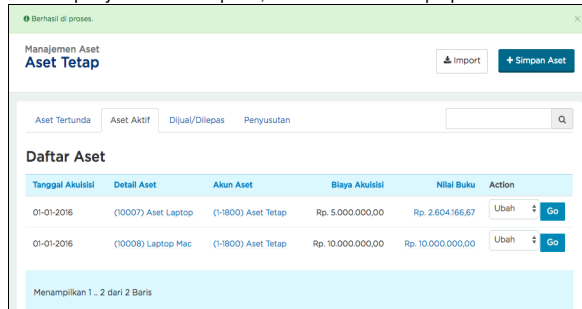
Berhasil di proses.

×

Manajemen Aset
Aset Tetap

Import

+ Simpan Aset

Aset Tertunda | Aset Aktif | Dijual/Dilepas | Penyusutan

Daftar Aset

| Tanggal Akuisisi | Detail Aset | Akun Aset | Biaya Akuisisi | Nilai Buku | Action |
|---|---|---|---|---|---|
| 01-01-2016 | (10007) Aset Laptop | (1-1800) Aset Tetap | Rp. 5.000.000,00 | Rp. 2.604.166,67 | Ubah Go |
| 01-01-2016 | (10008) Laptop Mac | (1-1800) Aset Tetap | Rp. 10.000.000,00 | Rp. 10.000.000,00 | Ubah Go |

Menampilkan 1 .. 2 dari 2 Baris